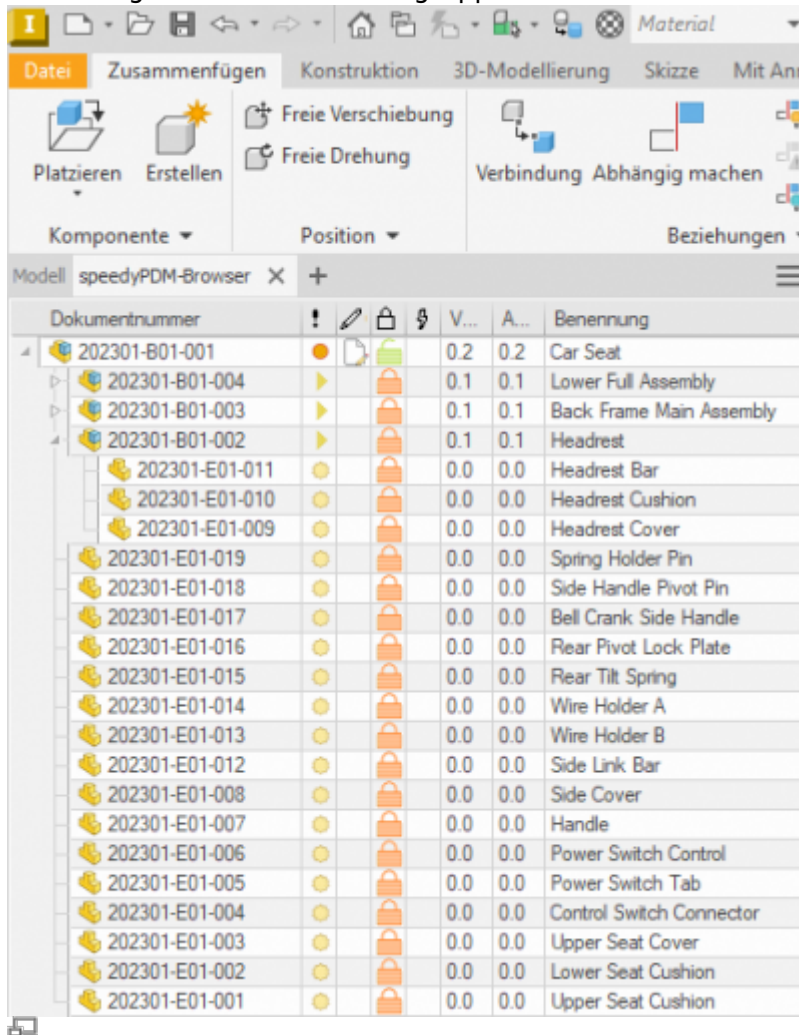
Material

Datei Zusammenfügen Konstruktion 3D-Modellierung Skizze Mit An

Platzieren Erstellen
Komponente ▾

Freie Verschiebung
Freie Drehung
Position ▾

Verbindung Abhängig machen
Beziehungen

Modell speedyPDM-Browser × +

| Dokumentnummer | ! | | | | V... | A... | Benennung |
|---|---|---|---|---|---|---|---|
| 202301-B01-001 | | | | | 0.2 | 0.2 | Car Seat |
| 202301-B01-004 | | | | | 0.1 | 0.1 | Lower Full Assembly |
| 202301-B01-003 | | | | | 0.1 | 0.1 | Back Frame Main Assembly |
| 202301-B01-002 | | | | | 0.1 | 0.1 | Headrest |
| 202301-E01-011 | | | | | 0.0 | 0.0 | Headrest Bar |
| 202301-E01-010 | | | | | 0.0 | 0.0 | Headrest Cushion |
| 202301-E01-009 | | | | | 0.0 | 0.0 | Headrest Cover |
| 202301-E01-019 | | | | | 0.0 | 0.0 | Spring Holder Pin |
| 202301-E01-018 | | | | | 0.0 | 0.0 | Side Handle Pivot Pin |
| 202301-E01-017 | | | | | 0.0 | 0.0 | Bell Crank Side Handle |
| 202301-E01-016 | | | | | 0.0 | 0.0 | Rear Pivot Lock Plate |
| 202301-E01-015 | | | | | 0.0 | 0.0 | Rear Tilt Spring |
| 202301-E01-014 | | | | | 0.0 | 0.0 | Wire Holder A |
| 202301-E01-013 | | | | | 0.0 | 0.0 | Wire Holder B |
| 202301-E01-012 | | | | | 0.0 | 0.0 | Side Link Bar |
| 202301-E01-008 | | | | | 0.0 | 0.0 | Side Cover |
| 202301-E01-007 | | | | | 0.0 | 0.0 | Handle |
| 202301-E01-006 | | | | | 0.0 | 0.0 | Power Switch Control |
| 202301-E01-005 | | | | | 0.0 | 0.0 | Power Switch Tab |
| 202301-E01-004 | | | | | 0.0 | 0.0 | Control Switch Connector |
| 202301-E01-003 | | | | | 0.0 | 0.0 | Upper Seat Cover |
| 202301-E01-002 | | | | | 0.0 | 0.0 | Lower Seat Cushion |
| 202301-E01-001 | | | | | 0.0 | 0.0 | Upper Seat Cushion |